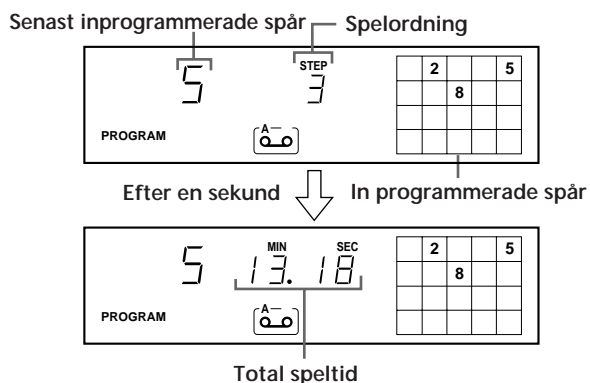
Senast inprogrammerade spår
Spelordning

5
STEP
3

| | 2 | | | 5 |
|---|---|---|---|---|
| | | 8 | | |
| | | | | |
| | | | | |

PROGRAM
A

Efter en sekund
In programmerade spår

5
MIN
SEC
13.18

| | 2 | | | 5 |
|---|---|---|---|---|
| | | 8 | | |
| | | | | |
| | | | | |

PROGRAM
A

Total speltid